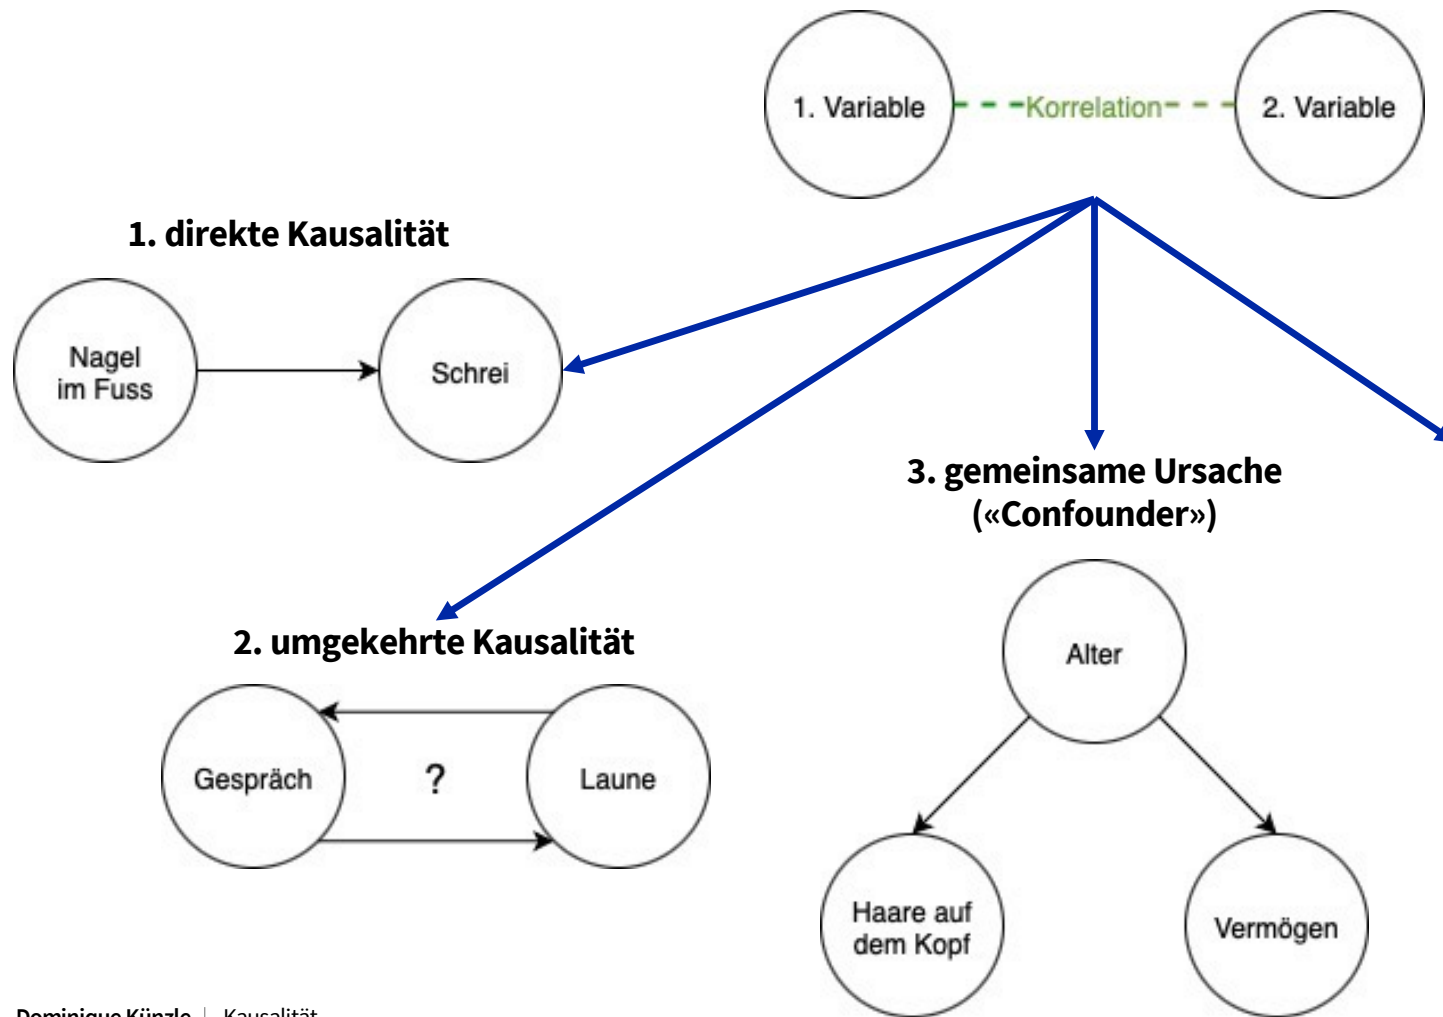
1. Variable

Korrelation

2. Variable

1. direkte Kausalität

Nagel im Fuss

Schrei

3. gemeinsame Ursache («Confounder»)

2. umgekehrte Kausalität

Gespräch

?

Laune

Alter

Haare auf dem Kopf

Vermögen

Dominique Künzle | Kausalität